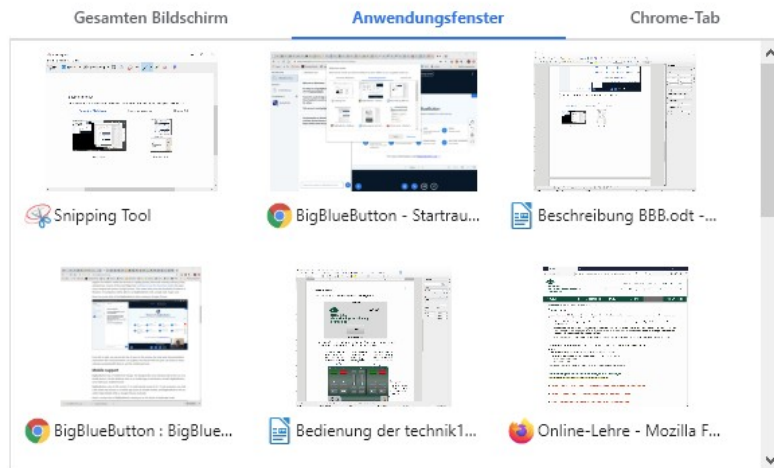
Gesamten Bildschirm | Anwendungsfenster | Chrome-Tab

Snipping Tool

BigBlueButton - Startrau...

Beschreibung BBB.odt -...

BigBlueButton : BigBlue...

Bedienung der technik1...

Online-Lehre - Mozilla F...